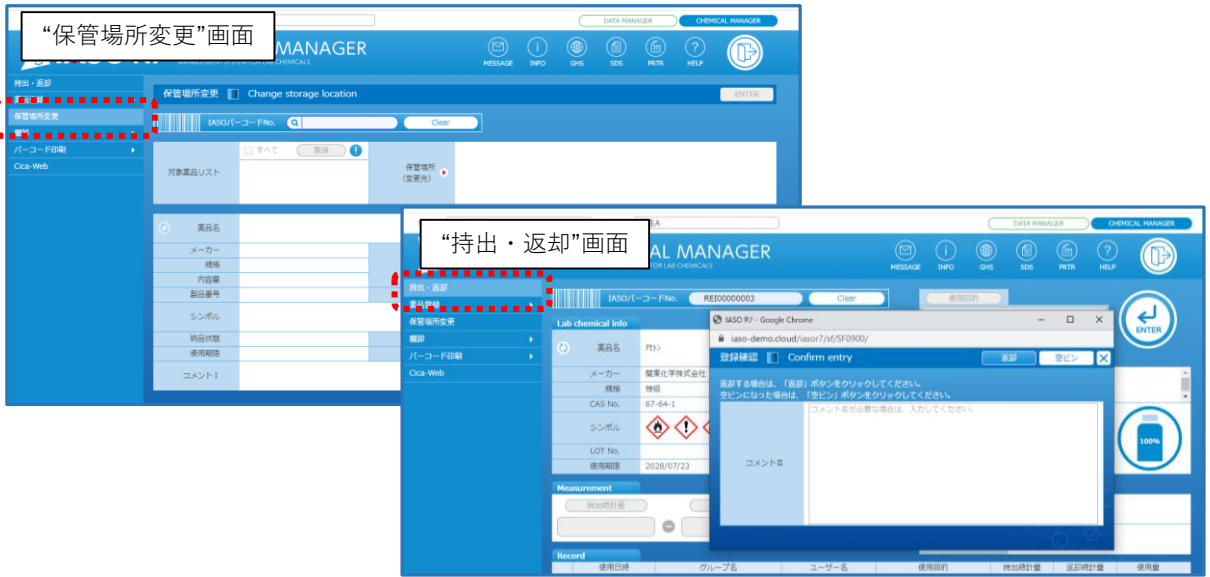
“保管場所変更”画面

DATA MANAGER
CHEMICAL MANAGER

MANAGER
MANAGEMENT SYSTEM FOR LAB CHEMICALS

MESSAGE
INFO
GHS
SDS
PRTR
HELP

持出・返却
保管場所変更
棚卸
バーコード印刷
Cica-Web

保管場所変更
Change storage location
ENTER

IASOバーコードNo.
Clear

対象薬品リスト
すべて
取消
保管場所（変更先）

薬品名
メーカー
規格
内容量
製品番号
シンボル
納品状態
使用期限
コメントI

“持出・返却”画面

DATA MANAGER
CHEMICAL MANAGER

AL MANAGER
FOR LAB CHEMICALS

MESSAGE
INFO
GHS
SDS
PRTR
HELP

持出・返却
薬品登録
保管場所変更
棚卸
バーコード印刷
Cica-Web

IASOバーコードNo.
REI00000003
Clear
使用目的
ENTER

Lab chemical info
薬品名
ｱｾﾄﾝ
メーカー
関東化学株式会社
規格
特級
CAS No.
67-64-1
シンボル
LOT No.
使用期限
2028/07/23

Measurement
持出時計量

Record
使用日時
グループ名
ユーザー名
使用目的
持出時計量
返却時計量
使用量

IASO R7 - Google Chrome
iaso-demo.cloud/iasor7/sf/SF0900/
登録確認
Confirm entry
返却
空ビン
返却する場合は、「返却」ボタンをクリックしてください。
空ビンになった場合は、「空ビン」ボタンをクリックしてください。
コメントII
コメントIIが必要な場合は、入力してください。

100%